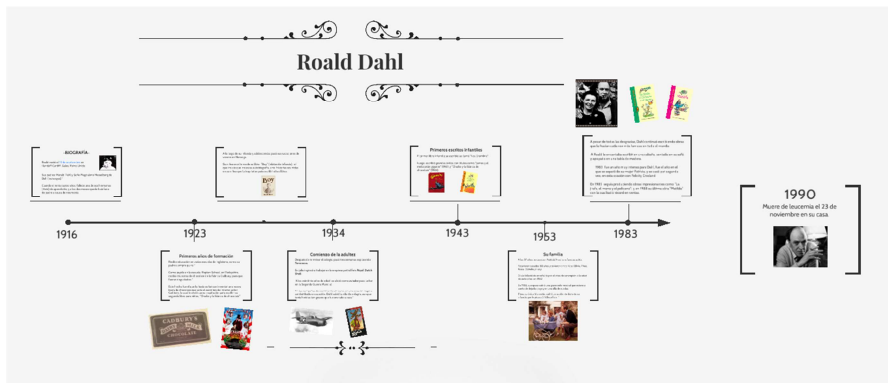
Roald Dahl

BIOGRAFÍA:
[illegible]

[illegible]

Primeros escritos infantiles
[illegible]

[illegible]

1916

1923

1934

1943

1953

1983

1990
Muere de leucemia el 23 de noviembre en su casa.

Primeros años de formación
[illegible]

CADBURY'S

Contenidos de la adultez
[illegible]

Su familia
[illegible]